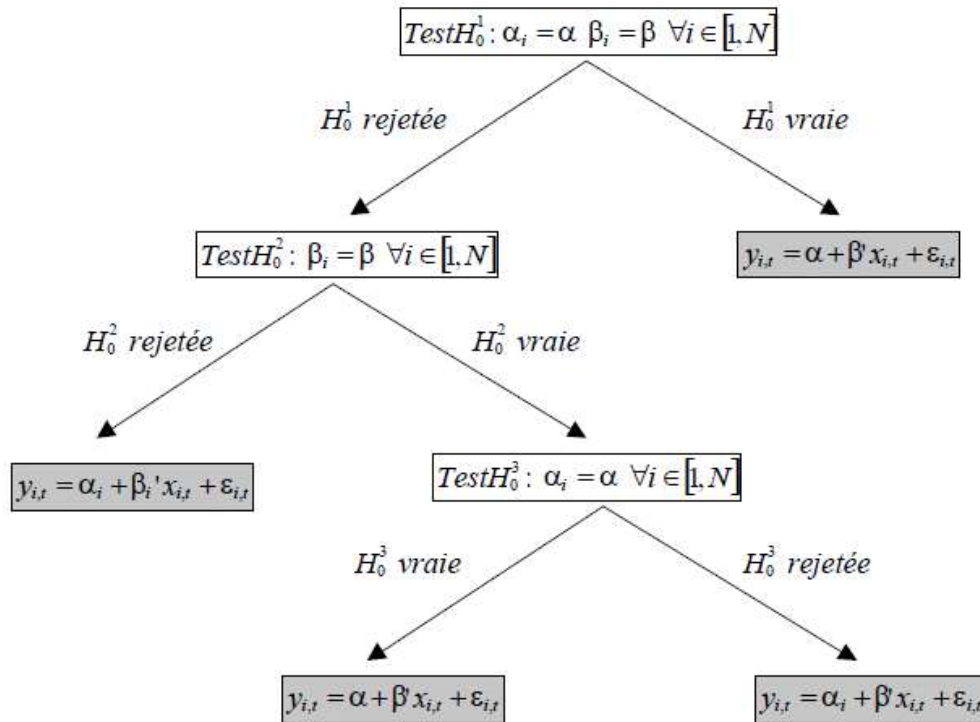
$Test H_0^1 : \alpha_i = \alpha \;\; \beta_i = \beta \;\; \forall i \in [1, N]$

$H_0^1$ rejetée

$H_0^1$ vraie

$Test H_0^2 : \; \beta_i = \beta \;\; \forall i \in [1, N]$

$y_{i,t} = \alpha + \beta' x_{i,t} + \varepsilon_{i,t}$

$H_0^2$ rejetée

$H_0^2$ vraie

$y_{i,t} = \alpha_i + \beta_i' x_{i,t} + \varepsilon_{i,t}$

$Test H_0^3 : \; \alpha_i = \alpha \;\; \forall i \in [1, N]$

$H_0^3$ vraie

$H_0^3$ rejetée

$y_{i,t} = \alpha + \beta' x_{i,t} + \varepsilon_{i,t}$

$y_{i,t} = \alpha_i + \beta' x_{i,t} + \varepsilon_{i,t}$